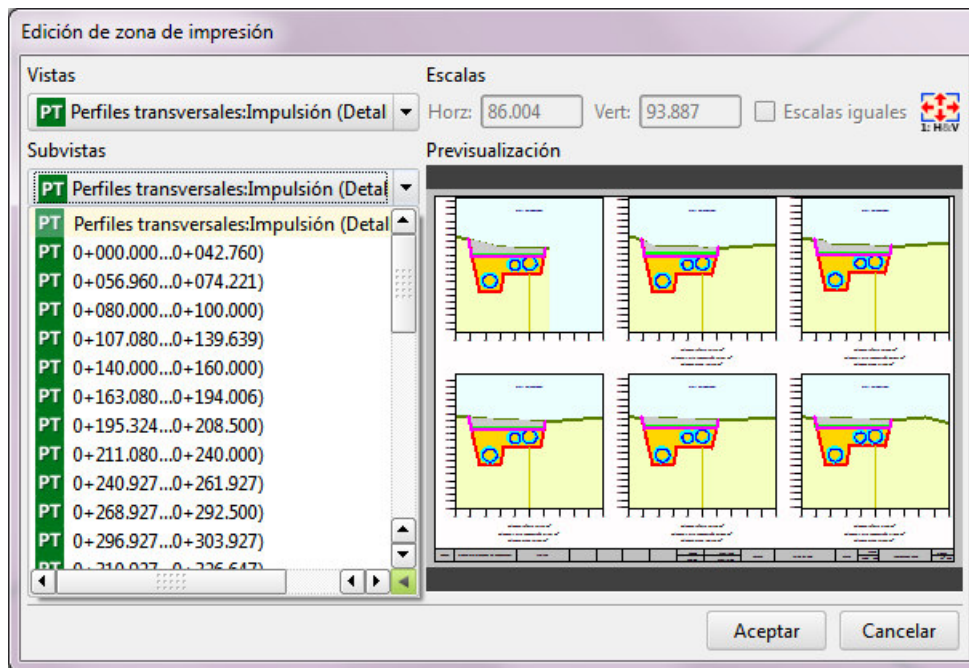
Edición de zona de impresión

Vistas

PT Perfiles transversales:Impulsión (Detal

Subvistas

PT Perfiles transversales:Impulsión (Detal

PT Perfiles transversales:Impulsión (Detal
PT 0+000.000...0+042.760)
PT 0+056.960...0+074.221)
PT 0+080.000...0+100.000)
PT 0+107.080...0+139.639)
PT 0+140.000...0+160.000)
PT 0+163.080...0+194.006)
PT 0+195.324...0+208.500)
PT 0+211.080...0+240.000)
PT 0+240.927...0+261.927)
PT 0+268.927...0+292.500)
PT 0+296.927...0+303.927)
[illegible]

Escalas

Horz: 86.004 Vert: 93.887 Escalas iguales 1: H&V

Previsualización

Aceptar Cancelar